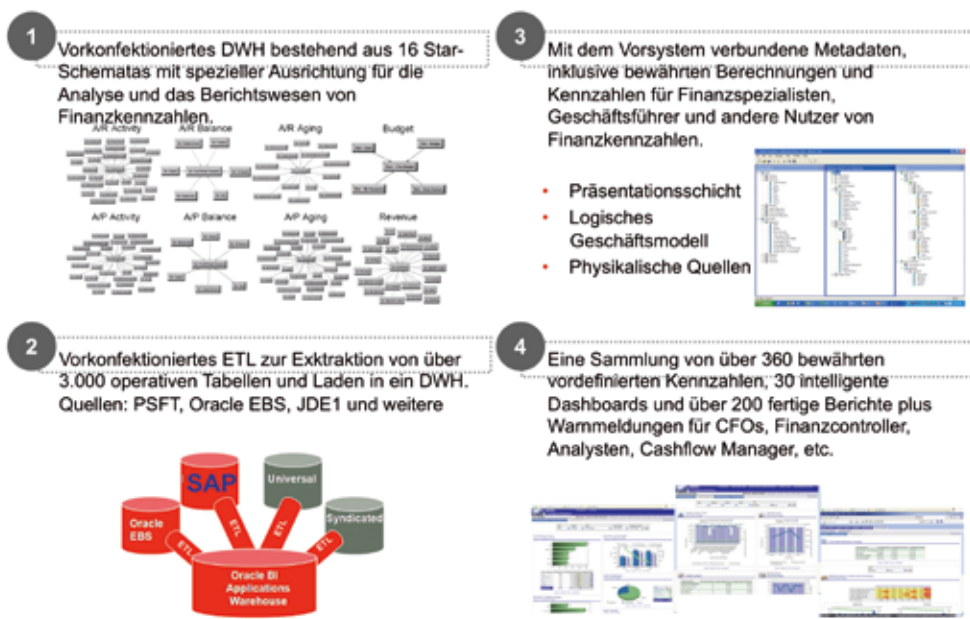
1

Vorkonfektioniertes DWH bestehend aus 16 Star-Schematas mit spezieller Ausrichtung für die Analyse und das Berichtswesen von Finanzkennzahlen.

A/R Activity

A/R Balance

A/R Aging

Budget

A/P Activity

A/P Balance

A/P Aging

Revenue

3

Mit dem Vorsystem verbundene Metadaten, inklusive bewährten Berechnungen und Kennzahlen für Finanzspezialisten, Geschäftsführer und andere Nutzer von Finanzkennzahlen.

- Präsentationsschicht
- Logisches Geschäftsmodell
- Physikalische Quellen

2

Vorkonfektioniertes ETL zur Exktraktion von über 3.000 operativen Tabellen und Laden in ein DWH. Quellen: PSFT, Oracle EBS, JDE1 und weitere

SAP

Universal

Oracle EBS

Syndicated

ETL

ETL

ETL

ETL

Oracle BI Applications Warehouse

4

Eine Sammlung von über 360 bewährten vordefinierten Kennzahlen, 30 intelligente Dashboards und über 200 fertige Berichte plus Warnmeldungen für CFOs, Finanzcontroller, Analysten, Cashflow Manager, etc.